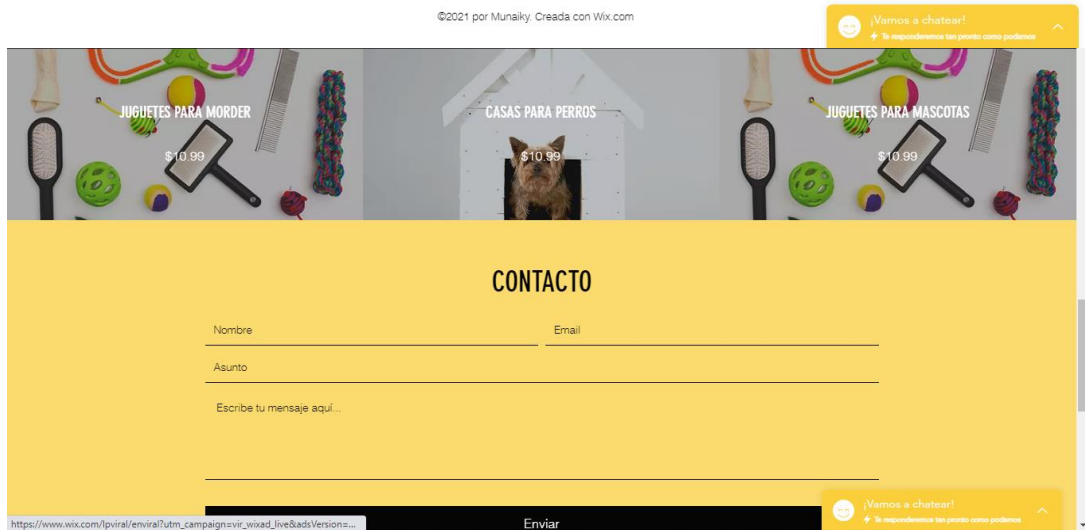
©2021 por Munaiky. Creada con Wix.com

¡Vamos a chatear!
Te responderemos tan pronto como podamos

JUGUETES PARA MORDER
$10.99

CASAS PARA PERROS
$10.99

JUGUETES PARA MASCOTAS
$10.99

CONTACTO

Nombre

Email

Asunto

Escribe tu mensaje aquí...

Enviar

https://www.wix.com/lpviral/enviral?utm_campaign=vir_wixad_live&adsVersion=...

¡Vamos a chatear!
Te responderemos tan pronto como podamos